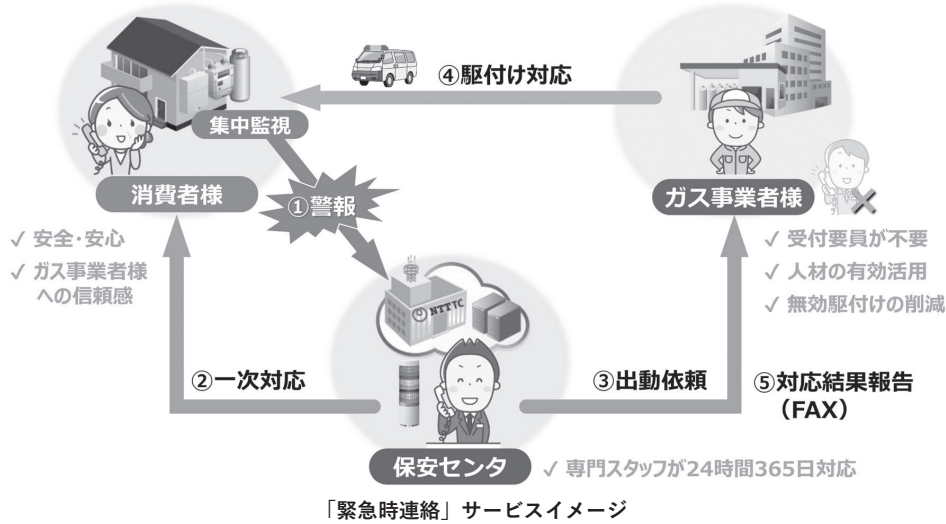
④駆付け対応

集中監視

消費者様

①警報

ガス事業者様

✓ 安全・安心
✓ ガス事業者様への信頼感

✓ 受付要員が不要
✓ 人材の有効活用
✓ 無効駆付けの削減

NTTTC

②一次対応

③出動依頼

⑤対応結果報告（FAX）

保安センタ

✓ 専門スタッフが24時間365日対応

「緊急時連絡」サービスイメージ